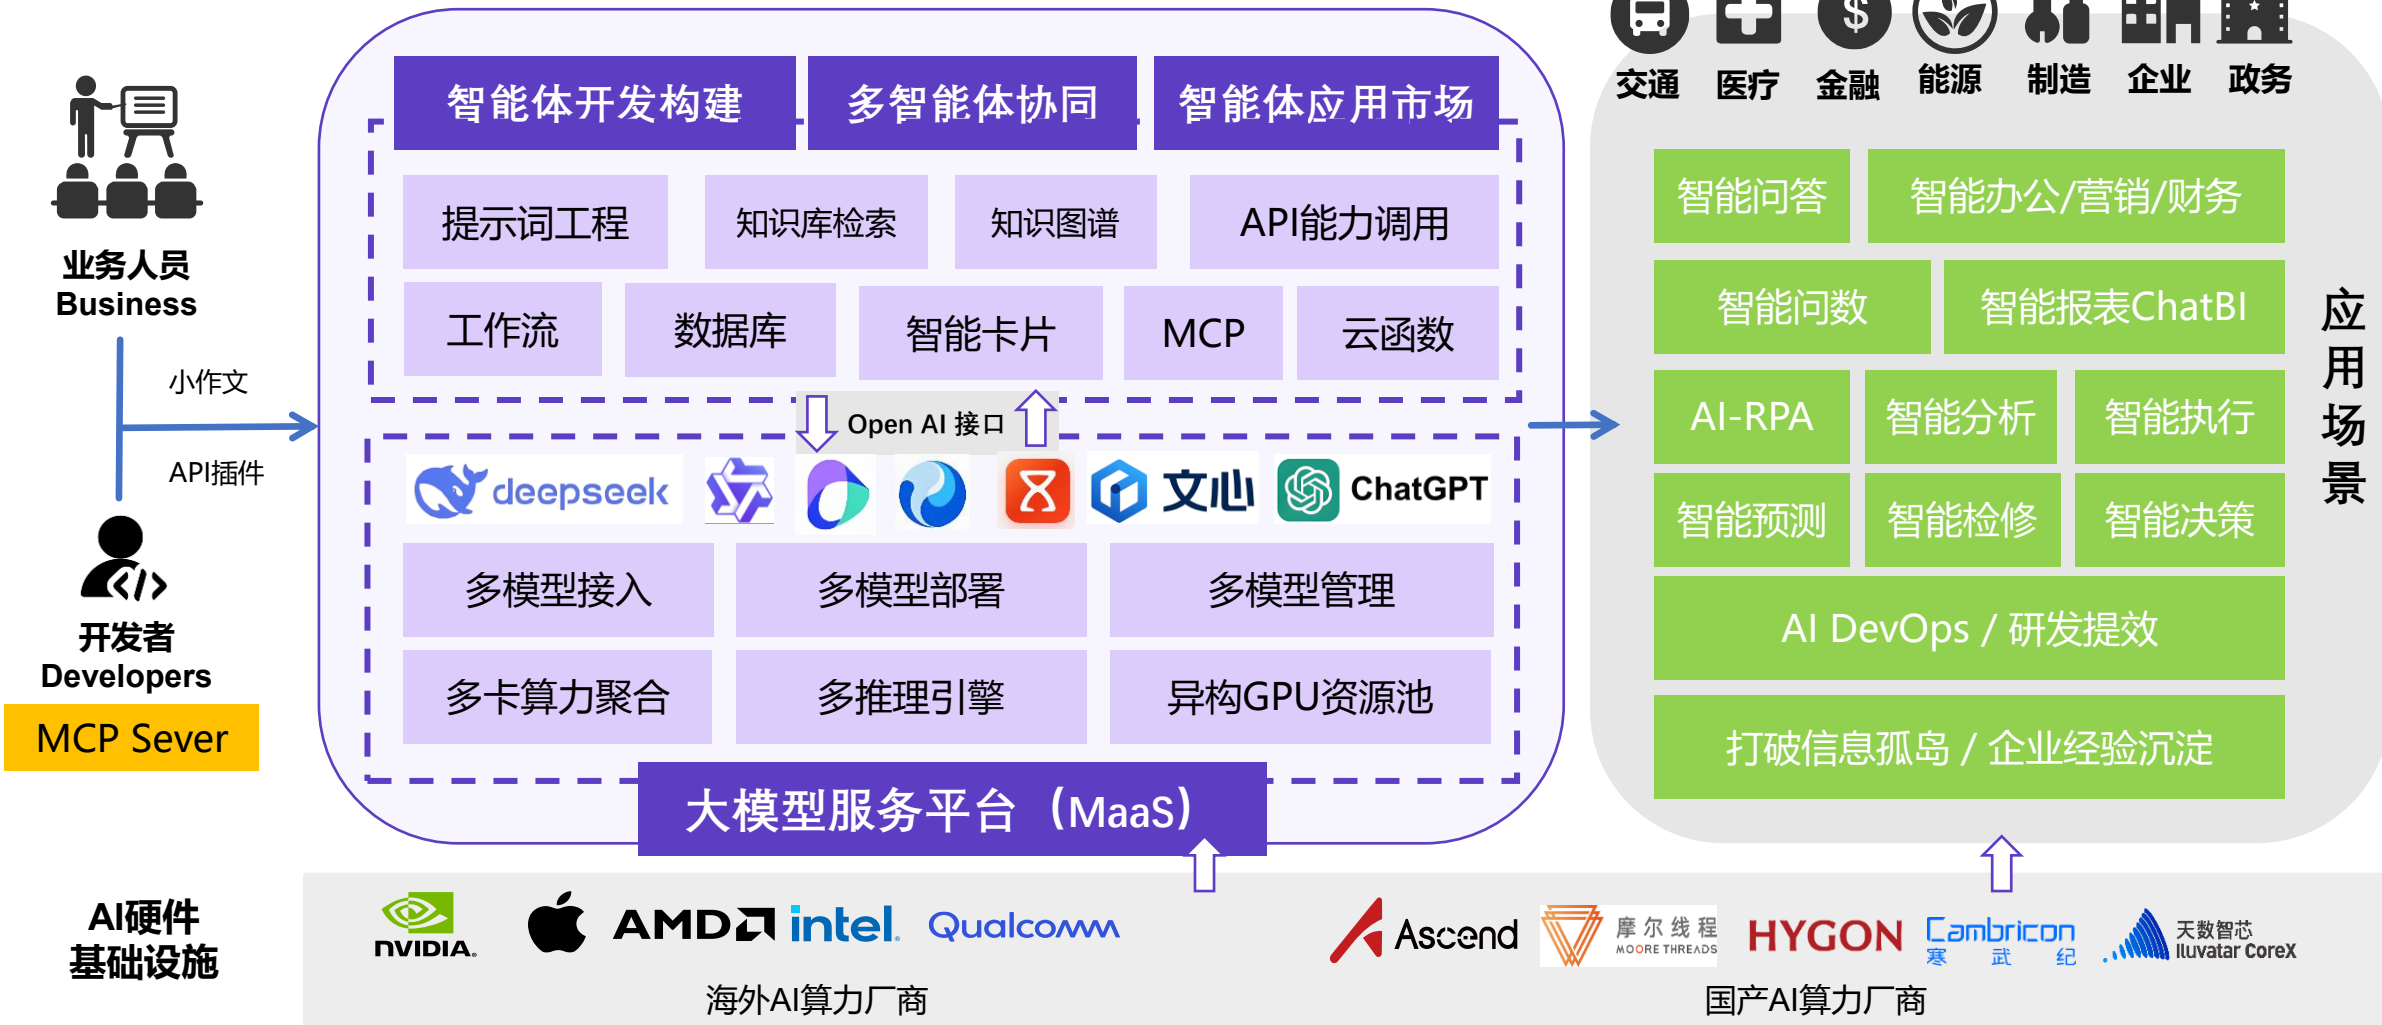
业务人员
Business

小作文

API插件

开发者
Developers

MCP Sever

智能体开发构建 多智能体协同 智能体应用市场

提示词工程 知识库检索 知识图谱 API能力调用

工作流 数据库 智能卡片 MCP 云函数

Open AI 接口

deepseek 文心 ChatGPT

多模型接入 多模型部署 多模型管理

多卡算力聚合 多推理引擎 异构GPU资源池

大模型服务平台（MaaS）

交通 医疗 金融 能源 制造 企业 政务

智能问答 智能办公/营销/财务

智能问数 智能报表ChatBI

AI-RPA 智能分析 智能执行

智能预测 智能检修 智能决策

AI DevOps / 研发提效

打破信息孤岛 / 企业经验沉淀

应用场景

AI硬件基础设施

NVIDIA AMD intel Qualcomm

海外AI算力厂商

Ascend 摩尔线程 MOORE THREADS HYGON Cambricon 寒 武 纪 天数智芯 Iluvatar CoreX

国产AI算力厂商